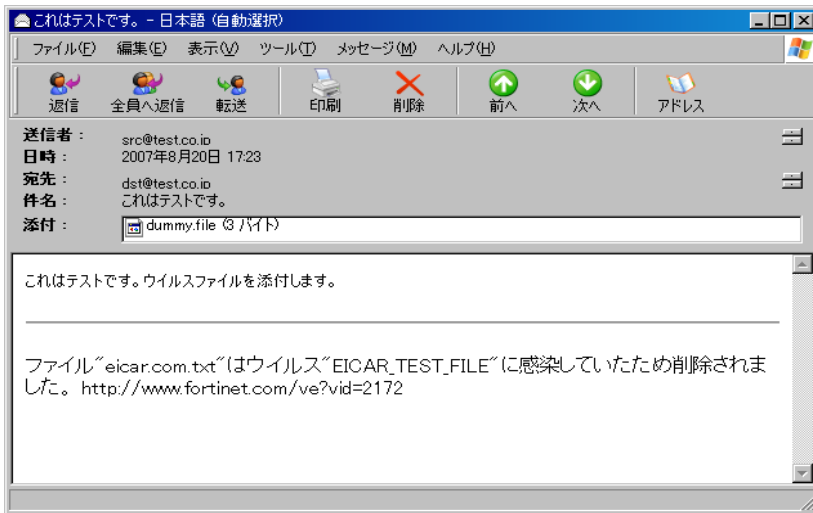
これはテストです。- 日本語 (自動選択)

ファイル(F) 編集(E) 表示(V) ツール(T) メッセージ(M) ヘルプ(H)

返信 全員へ返信 転送 印刷 削除 前へ 次へ アドレス

送信者： src@test.co.jp
日時： 2007年8月20日 17:23
宛先： dst@test.co.jp
件名： これはテストです。
添付： dummy.file (3 バイト)

これはテストです。ウイルスファイルを添付します。

ファイル"eicar.com.txt"はウイルス"EICAR_TEST_FILE"に感染していたため削除されました。http://www.fortinet.com/ve?vid=2172